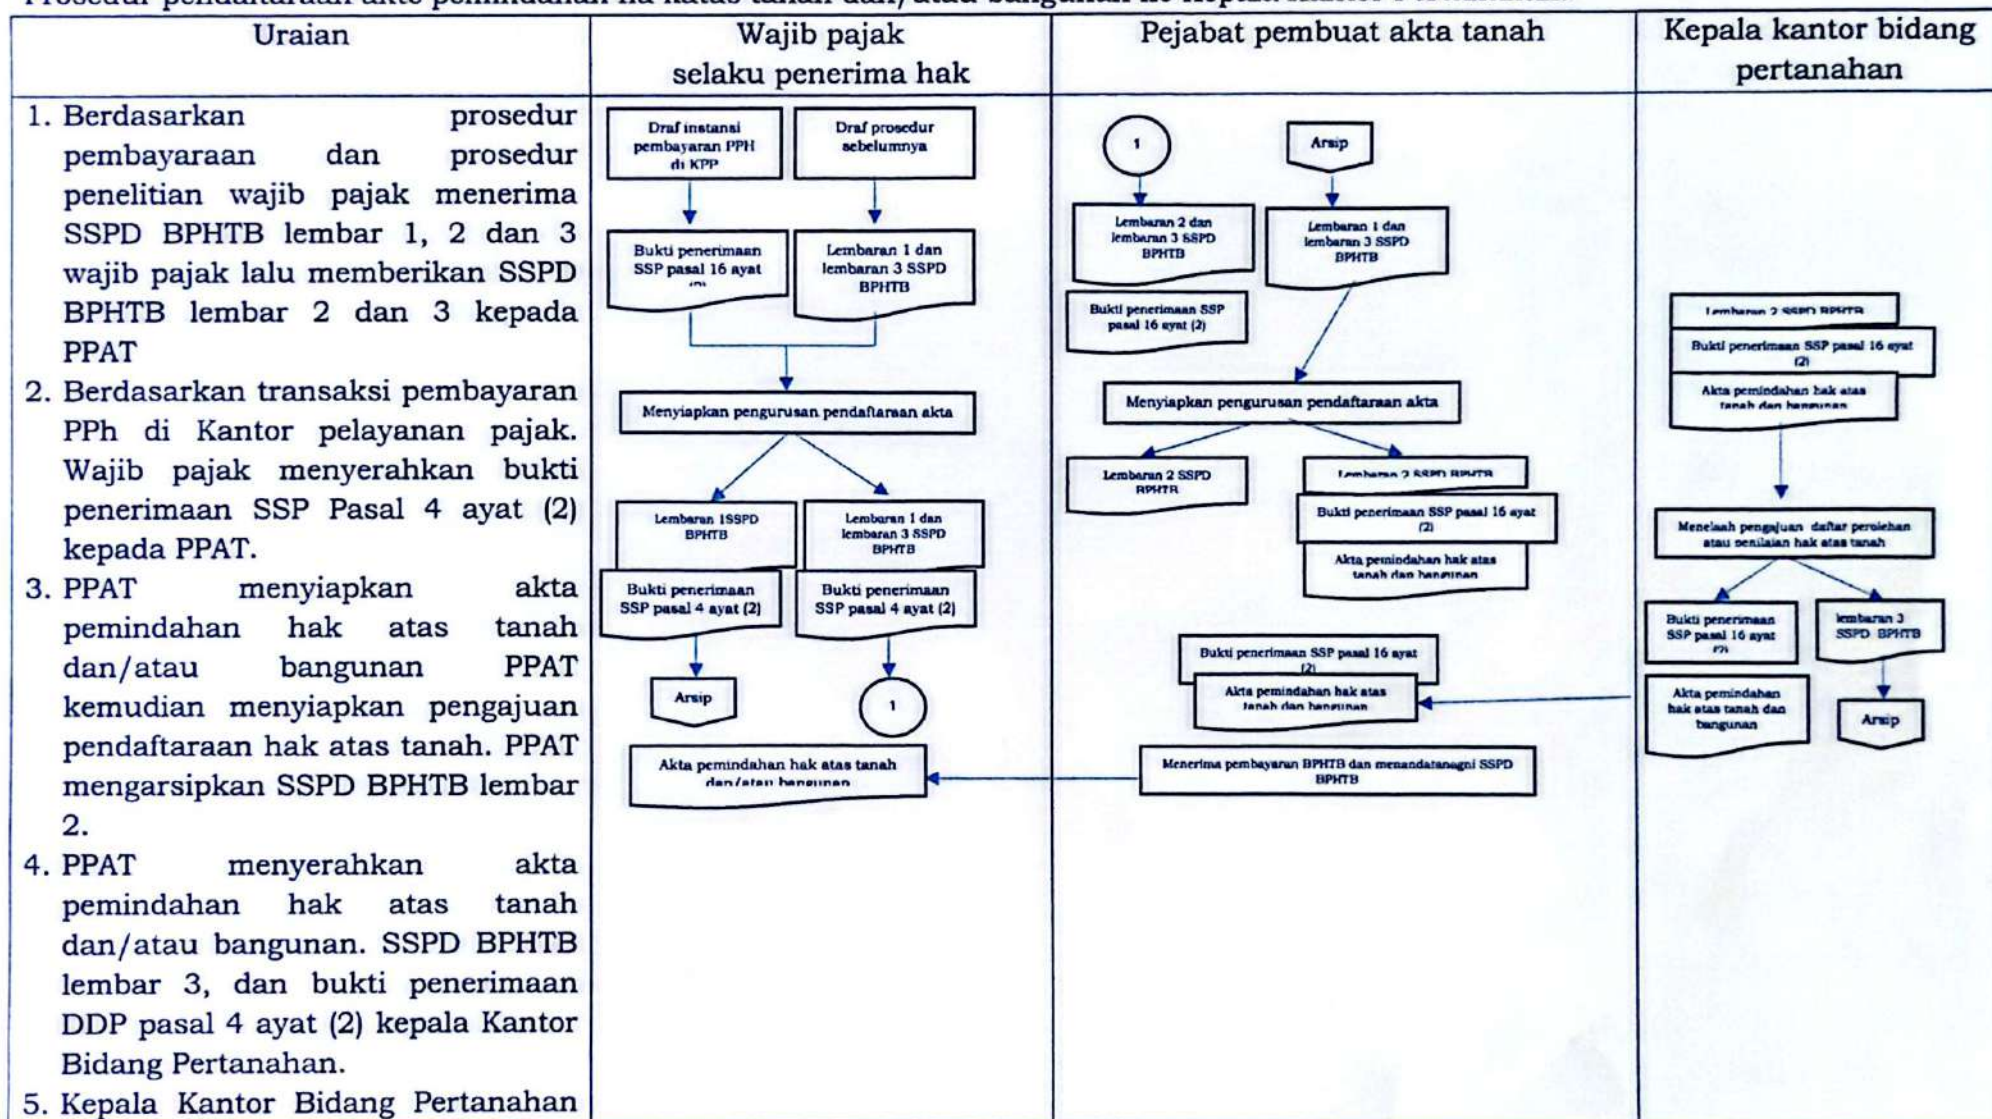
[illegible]

| Uraian | Wajib pajak selaku penerima hak | Pejabat pembuat akta tanah | Kepala kantor bidang pertanahan |
|---|---|---|---|
| 1. Berdasarkan prosedur pembayaraan dan prosedur penelitian wajib pajak menerima SSPD BPHTB lembar 1, 2 dan 3 wajib pajak lalu memberikan SSPD BPHTB lembar 2 dan 3 kepada PPAT 2. Berdasarkan transaksi pembayaran PPh di Kantor pelayanan pajak. Wajib pajak menyerahkan bukti penerimaan SSP Pasal 4 ayat (2) kepada PPAT. 3. PPAT menyiapkan akta pemindahan hak atas tanah dan/atau bangunan PPAT kemudian menyiapkan pengajuan pendaftaraan hak atas tanah. PPAT mengarsipkan SSPD BPHTB lembar 2. 4. PPAT menyerahkan akta pemindahan hak atas tanah dan/atau bangunan. SSPD BPHTB lembar 3, dan bukti penerimaan DDP pasal 4 ayat (2) kepala Kantor Bidang Pertanahan. 5. Kepala Kantor Bidang Pertanahan | Draf instansi pembayaran PPH di KPP; Draf prosedur sebelumnya; Bukti penerimaan SSP pasal 16 ayat (2); Lembaran 1 dan lembaran 3 SSPD BPHTB; Menyiapkan pengurusan pendaftaraan akta; Lembaran 1SSPD BPHTB; Lembaran 1 dan lembaran 3 SSPD BPHTB; Bukti penerimaan SSP pasal 4 ayat (2); Bukti penerimaan SSP pasal 4 ayat (2); Arsip; 1; Akta pemindahan hak atas tanah dan/atau bangunan | 1; Arsip; Lembaran 2 dan lembaran 3 SSPD BPHTB; Lembaran 1 dan lembaran 3 SSPD BPHTB; Bukti penerimaan SSP pasal 16 ayat (2); Menyiapkan pengurusan pendaftaraan akta; Lembaran 2 SSPD BPHTB; Lembaran 2 SSPD BPHTB; Bukti penerimaan SSP pasal 16 ayat (2); Akta pemindahan hak atas tanah dan bangunan; Bukti penerimaan SSP pasal 16 ayat (2); Akta pemindahan hak atas tanah dan bangunan; Menerima pembayaran BPHTB dan menandatangani SSPD BPHTB | Lembaran 2 SSPD BPHTB; Bukti penerimaan SSP pasal 16 ayat (2); Akta pemindahan hak atas tanah dan bangunan; Menelaah pengajuan daftar perolehan atau penilaian hak atas tanah; Bukti penerimaan SSP pasal 16 ayat (2); lembaran 3 SSPD BPHTB; Akta pemindahan hak atas tanah dan bangunan; Arsip |